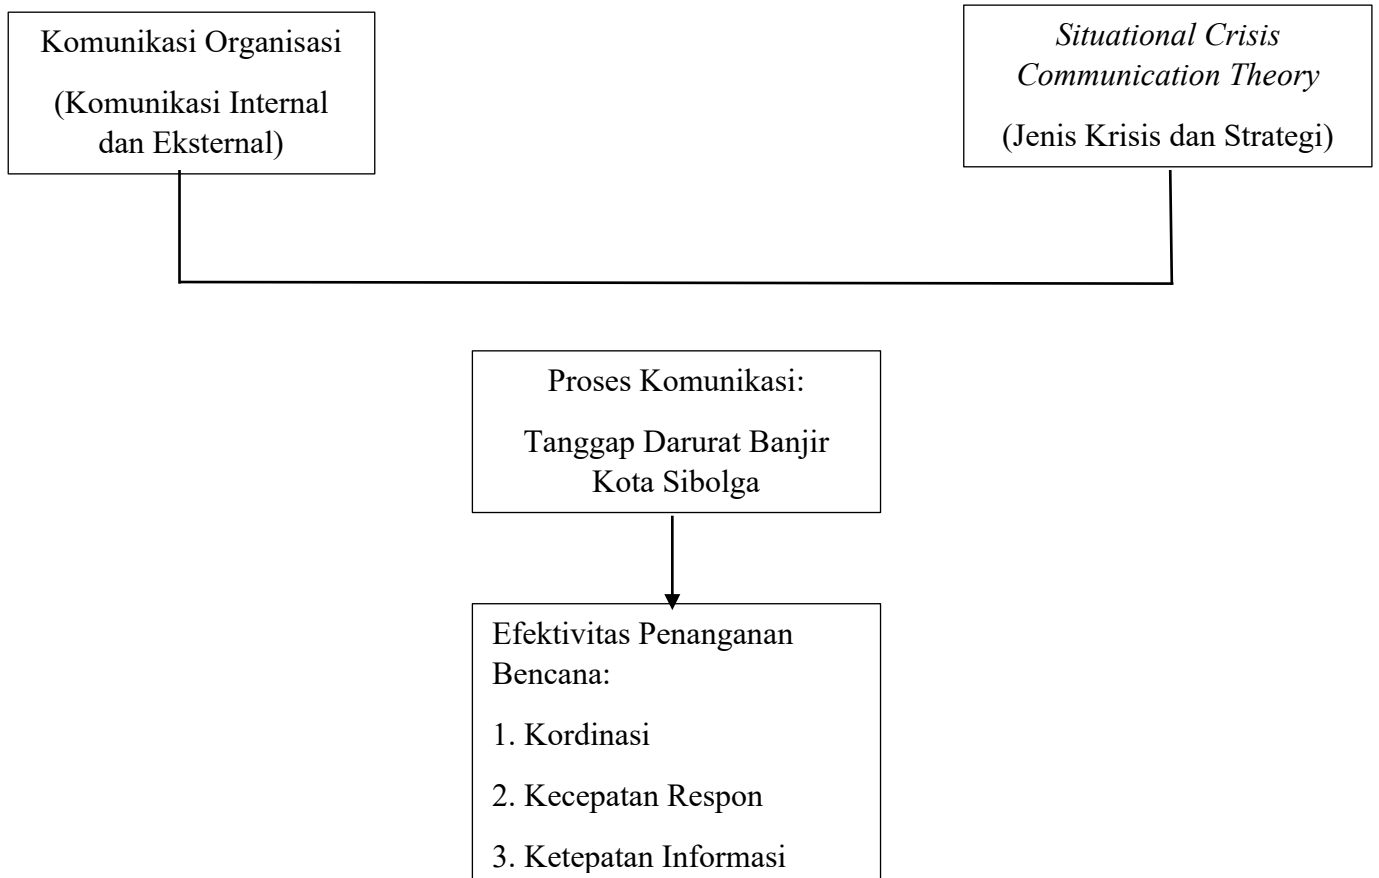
Komunikasi Organisasi

(Komunikasi Internal dan Eksternal)

Situational Crisis Communication Theory

(Jenis Krisis dan Strategi)

Proses Komunikasi:

Tanggap Darurat Banjir Kota Sibolga

Efektivitas Penanganan Bencana:

1. Kordinasi

2. Kecepatan Respon

3. Ketepatan Informasi